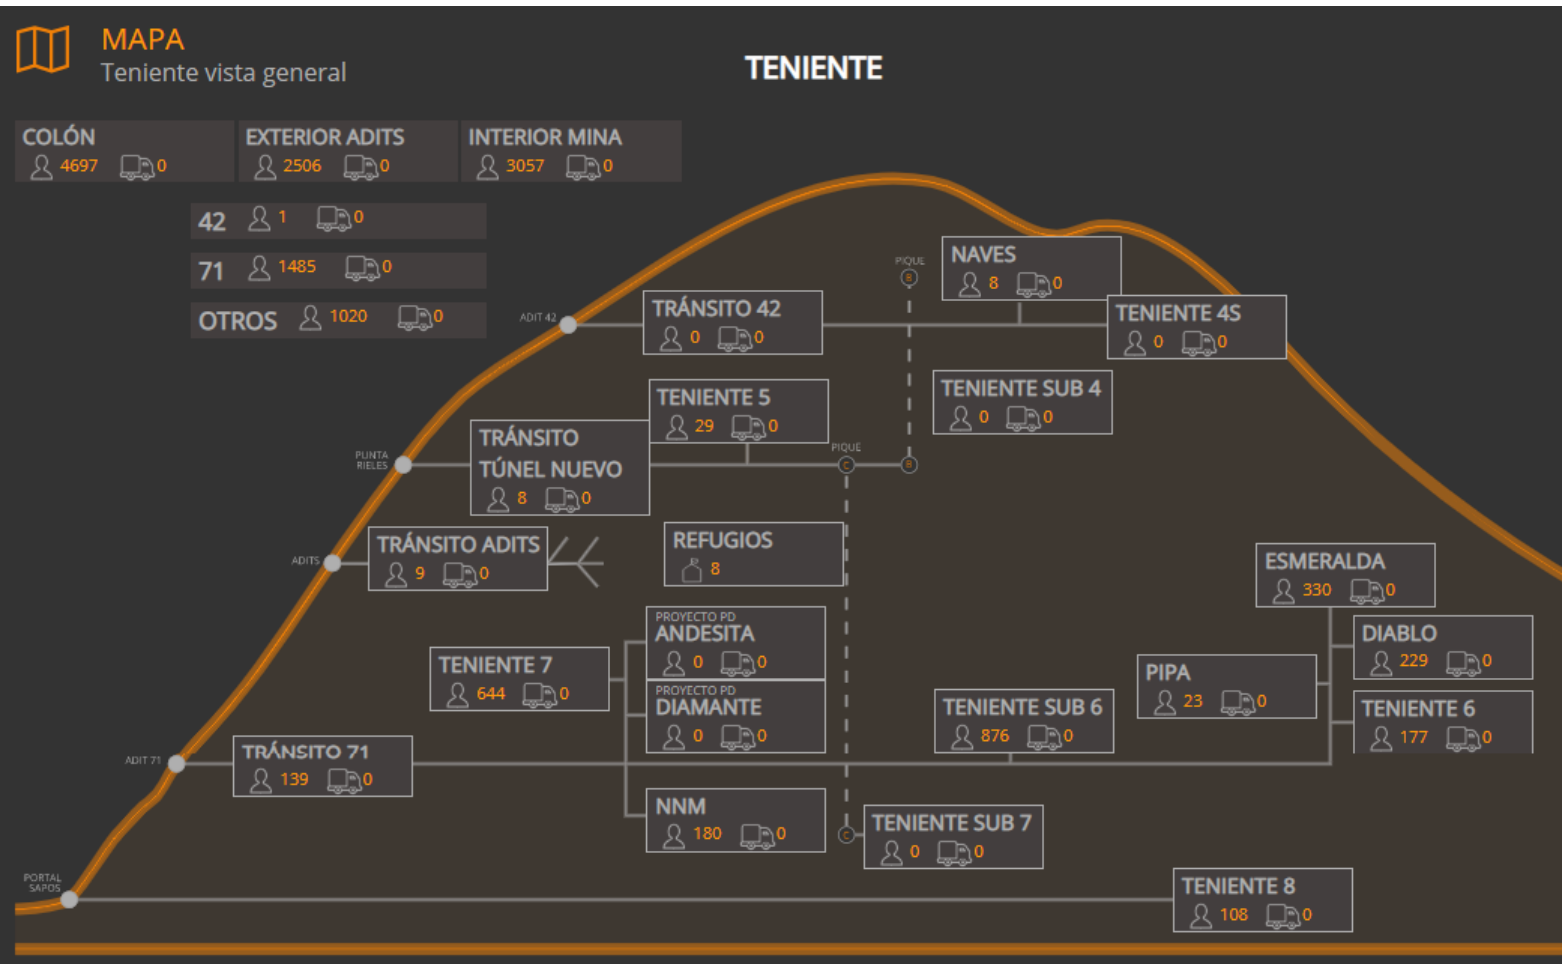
MAPA
Teniente vista general

TENIENTE

COLÓN 4697 0
EXTERIOR ADITS 2506 0
INTERIOR MINA 3057 0

42 1 0
71 1485 0
OTROS 1020 0

PIQUE
B
NAVES 8 0
ADIT 42
TRÁNSITO 42 0 0
TENIENTE 4S 0 0
TENIENTE SUB 4 0 0
TENIENTE 5 29 0
PUNTA RIELES
TRÁNSITO TÚNEL NUEVO 8 0
PIQUE
C
B
ADITS
TRÁNSITO ADITS 9 0
REFUGIOS 8
ESMERALDA 330 0
PROYECTO PD ANDESITA 0 0
DIABLO 229 0
TENIENTE 7 644 0
PIPA 23 0
PROYECTO PD DIAMANTE 0 0
TENIENTE SUB 6 876 0
TENIENTE 6 177 0
ADIT 71
TRÁNSITO 71 139 0
NNM 180 0
C
TENIENTE SUB 7 0 0
PORTAL SAPOS
TENIENTE 8 108 0